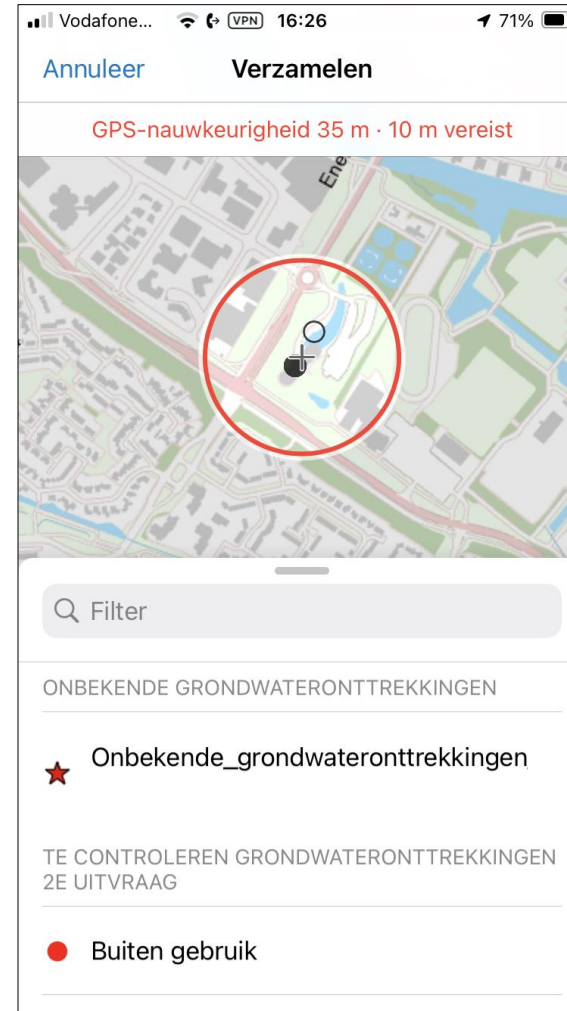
Vodafone... VPN 16:26 71%

Annuleer Verzamelen

GPS-nauwkeurigheid 35 m · 10 m vereist

Ene

Filter

ONBEKENDE GRONDWATERONTTREKKINGEN

Onbekende_grondwateronttrekkingen

TE CONTROLEREN GRONDWATERONTTREKKINGEN 2E UITVRAAG

Buiten gebruik